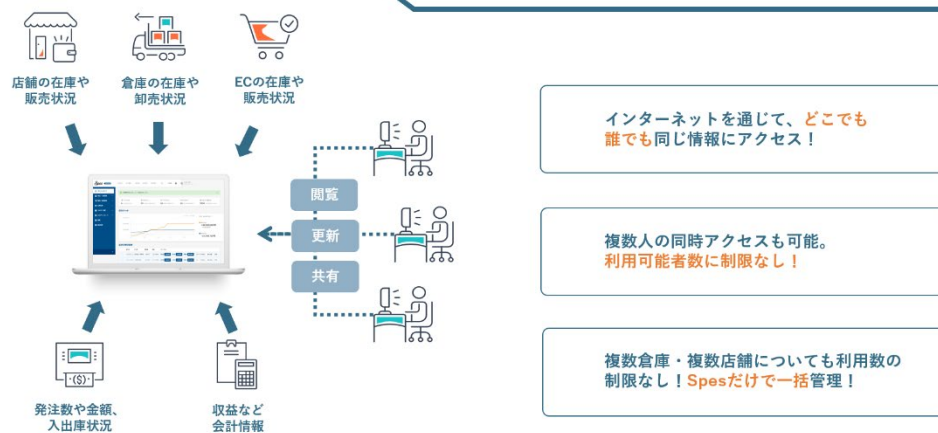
店舗の在庫や販売状況

倉庫の在庫や卸売状況

ECの在庫や販売状況

閲覧

更新

共有

発注数や金額、入出庫状況

収益など会計情報

インターネットを通じて、どこでも誰でも同じ情報にアクセス！

複数人の同時アクセスも可能。利用可能者数に制限なし！

複数倉庫・複数店舗についても利用数の制限なし！Spesだけで一括管理！